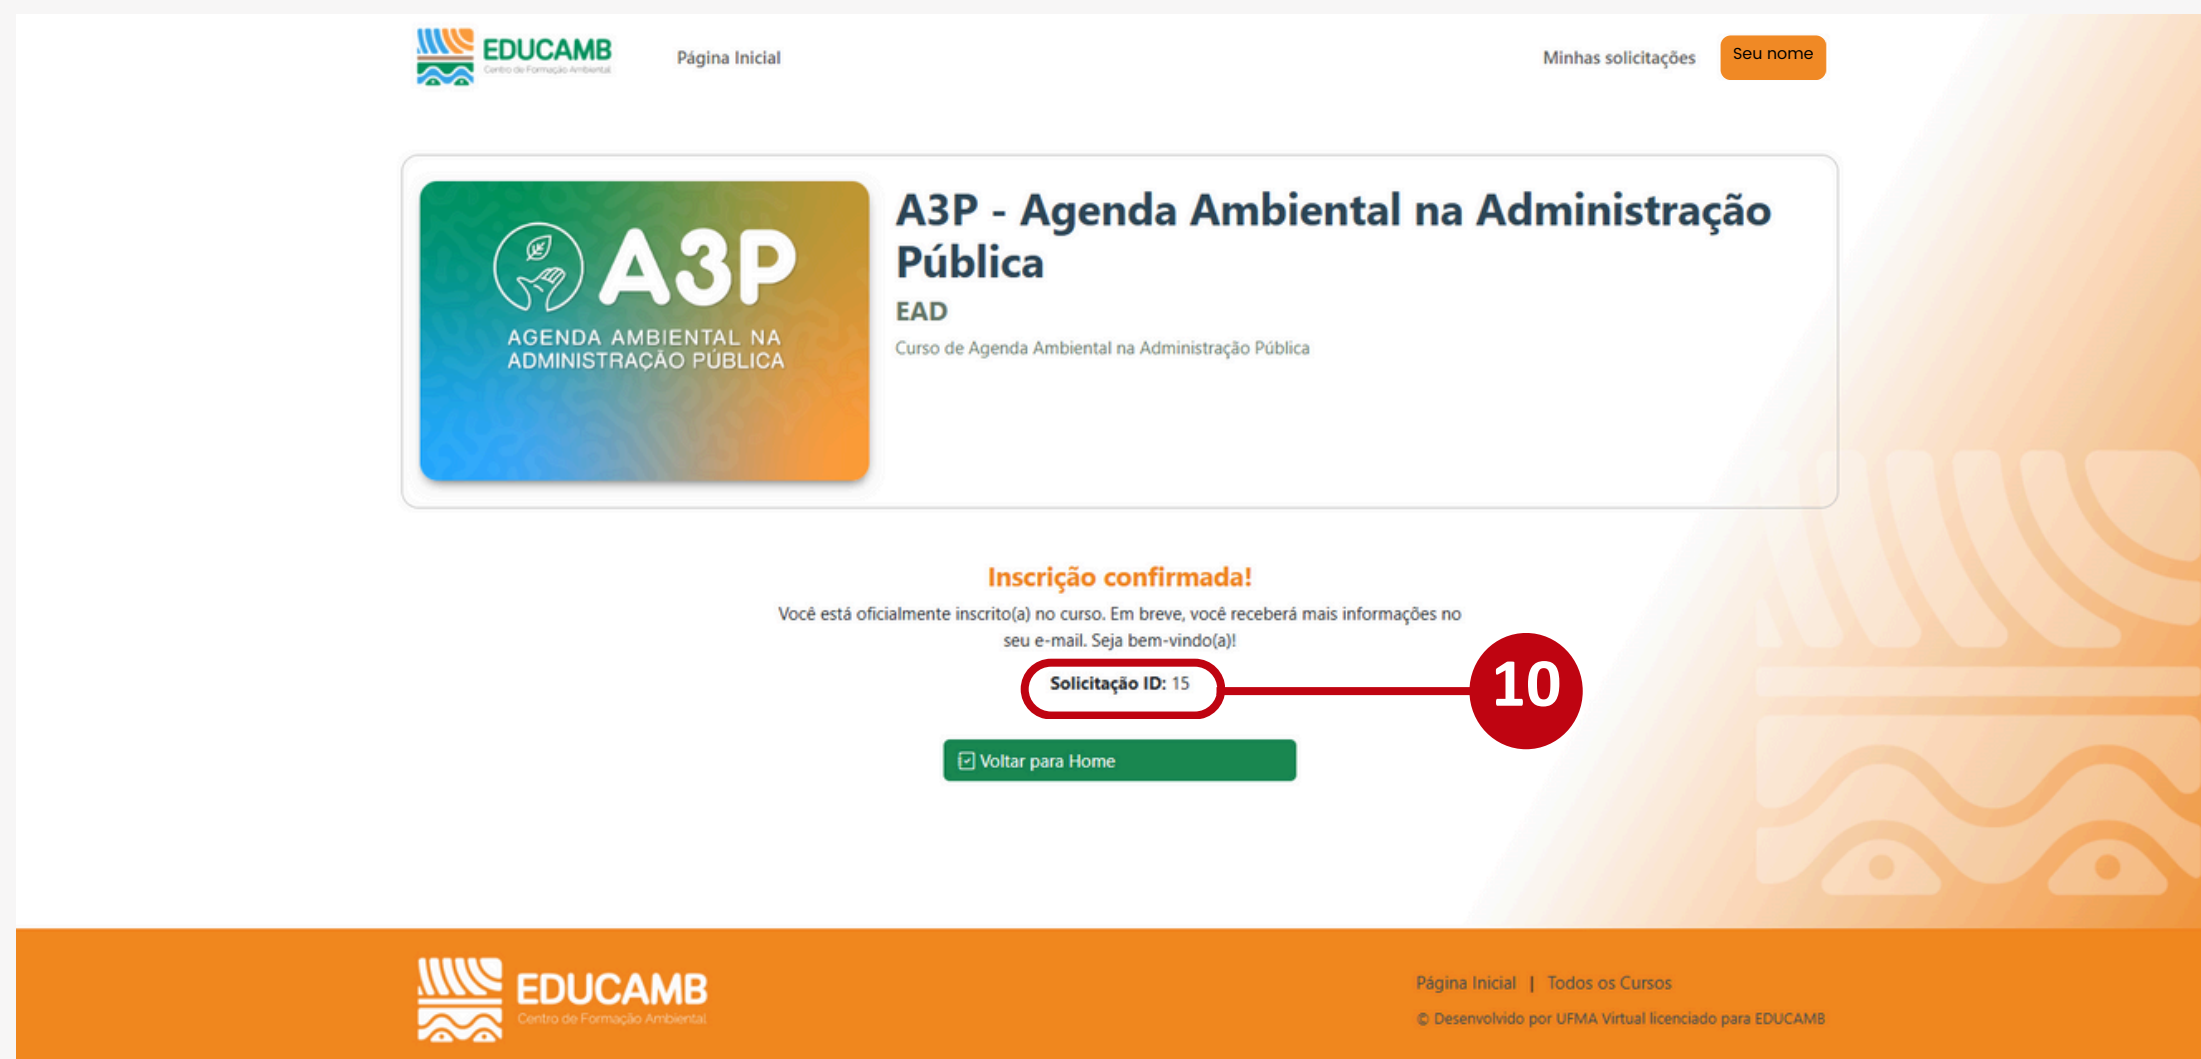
EDUCAMB
Centro de Formação Ambiental

Página Inicial

Minhas solicitações

Seu nome

A3P
AGENDA AMBIENTAL NA ADMINISTRAÇÃO PÚBLICA

A3P - Agenda Ambiental na Administração Pública

EAD

Curso de Agenda Ambiental na Administração Pública

Inscrição confirmada!

Você está oficialmente inscrito(a) no curso. Em breve, você receberá mais informações no seu e-mail. Seja bem-vindo(a)!

Solicitação ID: 15

10

Voltar para Home

EDUCAMB
Centro de Formação Ambiental

Página Inicial | Todos os Cursos

© Desenvolvido por UFMA Virtual licenciado para EDUCAMB